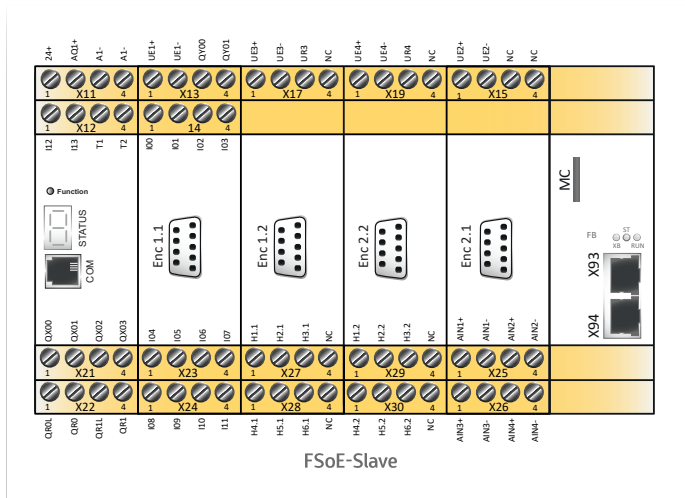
24+ AQ1+ A1- A1-
1 X11 4
1 X12 4
I12 I13 T1 T2
Function
STATUS
COM
QX00 QX01 QX02 QX03
1 X21 4
1 X22 4
QR0L QR0 QR1L QR1

UE1+ UE1- QY00 QY01
1 X13 4
1 14 4
I00 I01 I02 I03
Enc 1.1
I04 I05 I06 I07
1 X23 4
1 X24 4
I08 I09 I10 I11

UE3+ UE3- UR3 NC
1 X17 4
Enc 1.2
H1.1 H2.1 H3.1 NC
1 X27 4
1 X28 4
H4.1 H5.1 H6.1 NC

UE4+ UE4- UR4 NC
1 X19 4
Enc 2.2
H1.2 H2.2 H3.2 NC
1 X29 4
1 X30 4
H4.2 H5.2 H6.2 NC

UE2+ UE2- NC NC
1 X15 4
Enc 2.1
AIN1+ AIN1- AIN2+ AIN2-
1 X25 4
1 X26 4
AIN3+ AIN3- AIN4+ AIN4-

MC
FB ST XB RUN
X93
X94

FSoE-Slave